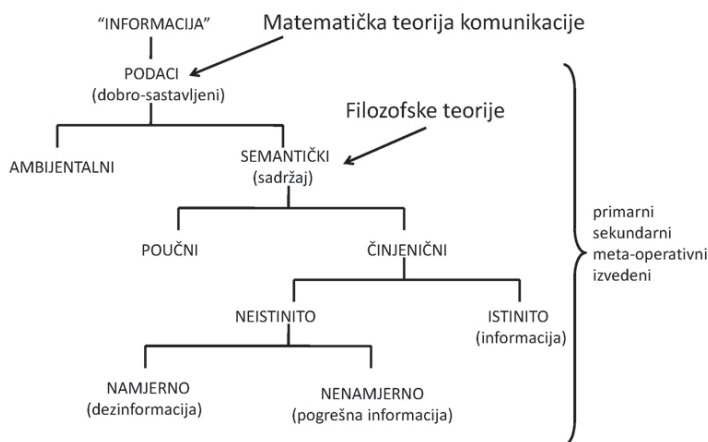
"INFORMACIJA"

Matematička teorija komunikacije

PODACI
(dobro-sastavljeni)

Filozofske teorije

AMBIJENTALNI

SEMANTIČKI
(sadržaj)

POUČNI

ČINJENIČNI

NEISTINITO

ISTINITO
(informacija)

NAMJERNO
(dezinformacija)

NENAMJERNO
(pogrešna informacija)

primarni
sekundarni
meta-operativni
izvedeni